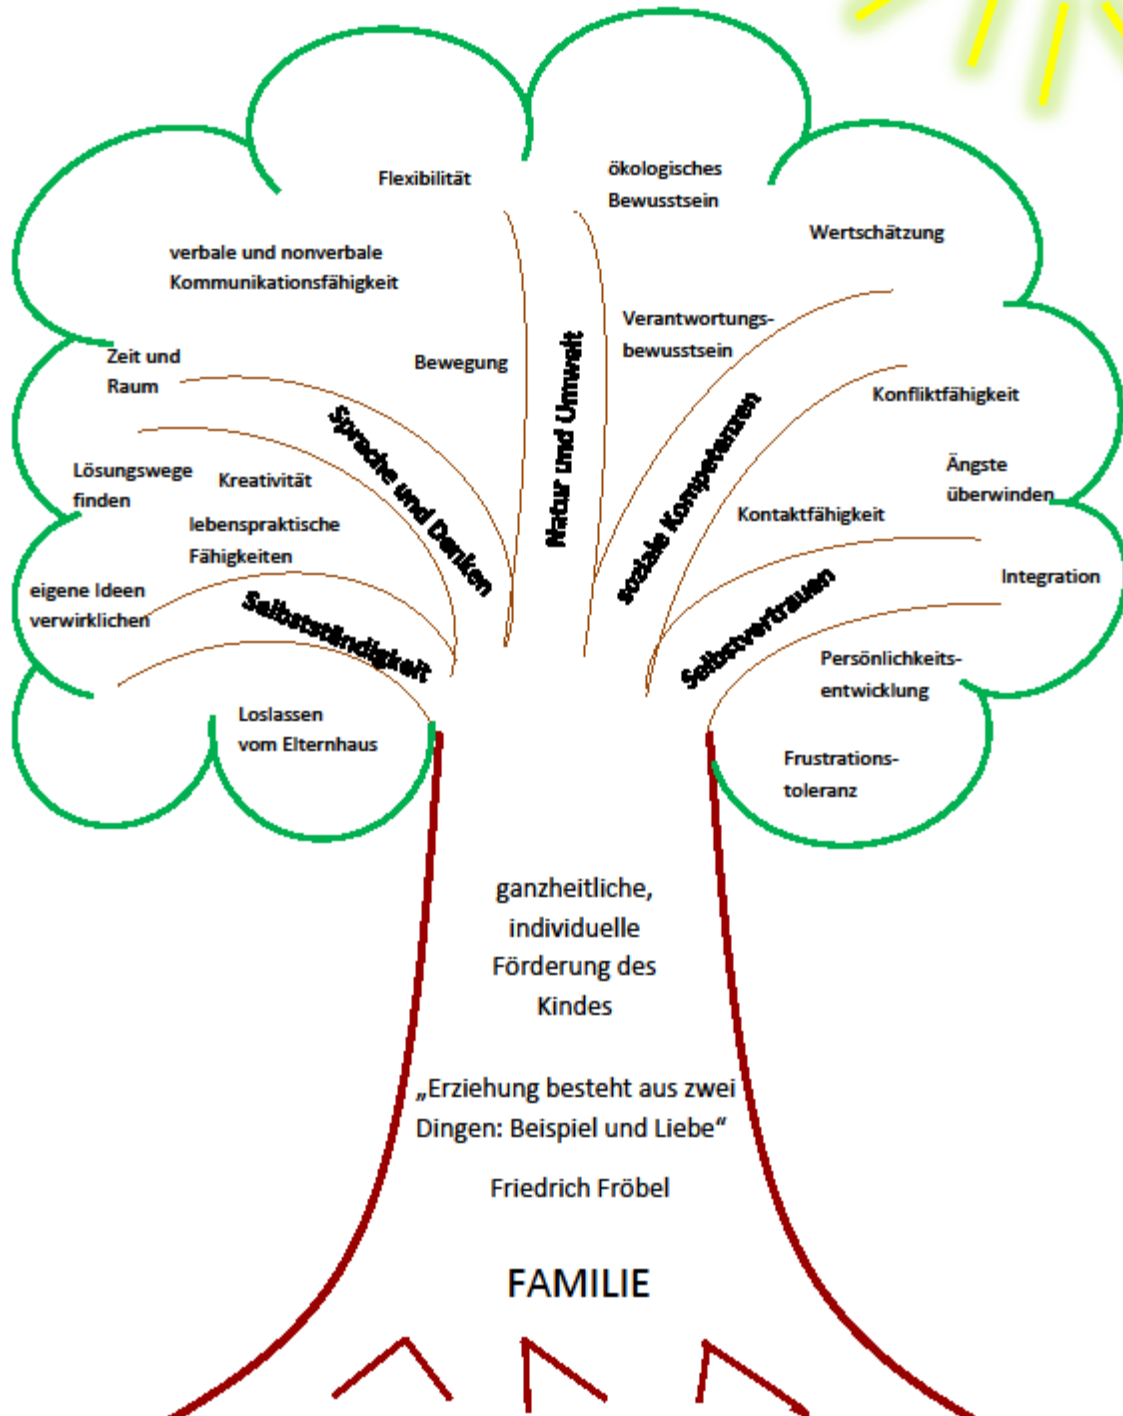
Flexibilität

ökologisches Bewusstsein

Wertschätzung

verbale und nonverbale Kommunikationsfähigkeit

Verantwortungsbewusstsein

Zeit und Raum

Bewegung

Natur und Umwelt

Sprache und Denken

soziale Kompetenzen

Konfliktfähigkeit

Lösungswege finden

Kreativität

Ängste überwinden

lebenspraktische Fähigkeiten

Kontaktfähigkeit

eigene Ideen verwirklichen

Integration

Selbstständigkeit

Selbstvertrauen

Persönlichkeitsentwicklung

Loslassen vom Elternhaus

Frustrationstoleranz

ganzheitliche, individuelle Förderung des Kindes

„Erziehung besteht aus zwei Dingen: Beispiel und Liebe“

Friedrich Fröbel

FAMILIE